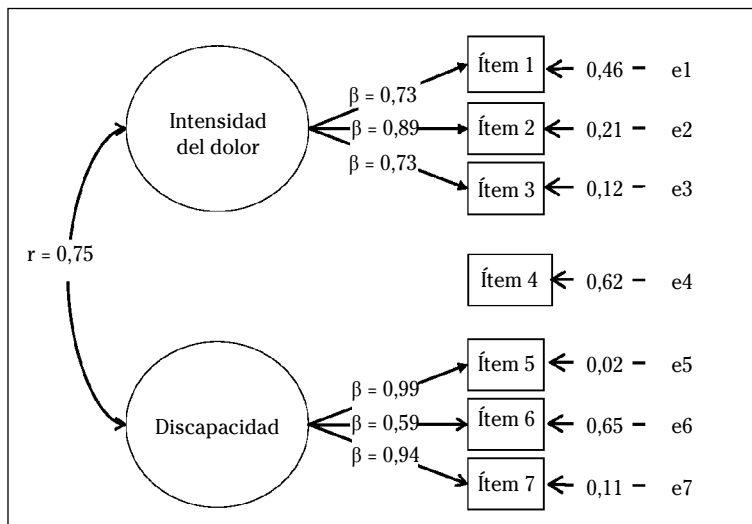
Intensidad del dolor

$\beta$ = 0,73
$\beta$ = 0,89
$\beta$ = 0,73

Ítem 1 0,46 e1
Ítem 2 0,21 e2
Ítem 3 0,12 e3

r = 0,75

Ítem 4 0,62 e4

Discapacidad

$\beta$ = 0,99
$\beta$ = 0,59
$\beta$ = 0,94

Ítem 5 0,02 e5
Ítem 6 0,65 e6
Ítem 7 0,11 e7